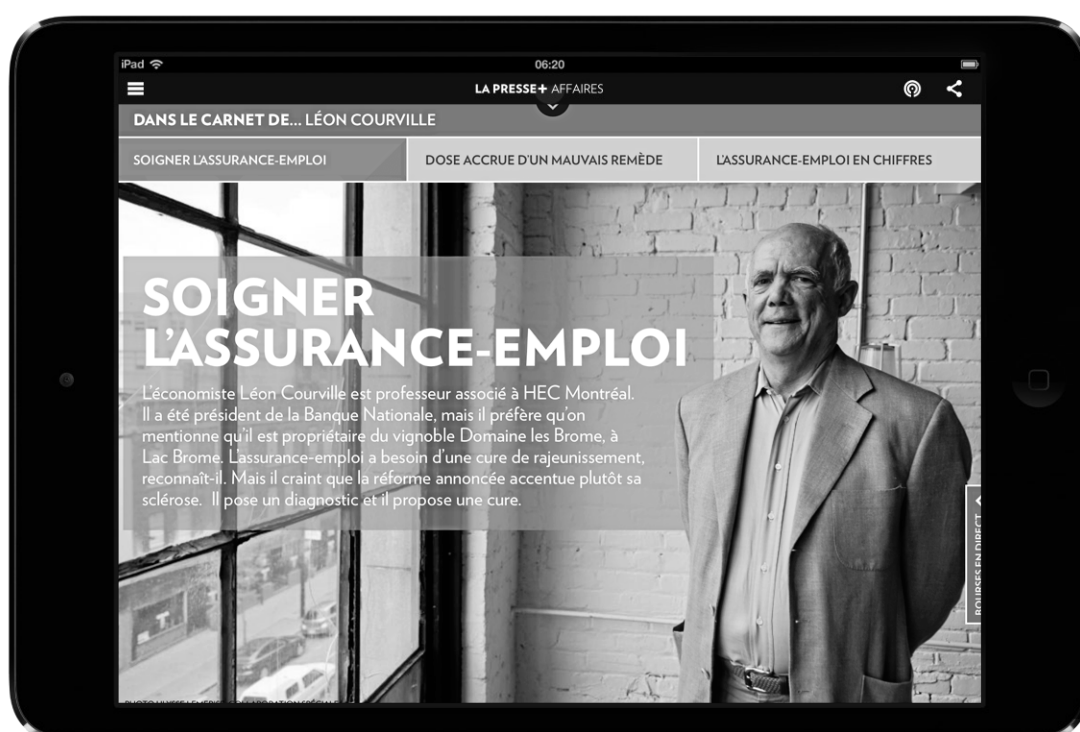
iPad 06:20

LA PRESSE+ AFFAIRES

DANS LE CARNET DE... LÉON COURVILLE

SOIGNER L'ASSURANCE-EMPLOI | DOSE ACCRUE D'UN MAUVAIS REMÈDE | L'ASSURANCE-EMPLOI EN CHIFFRES

SOIGNER L'ASSURANCE-EMPLOI

L'économiste Léon Courville est professeur associé à HEC Montréal. Il a été président de la Banque Nationale, mais il préfère qu'on mentionne qu'il est propriétaire du vignoble Domaine les Brome, à Lac Brome. L'assurance-emploi a besoin d'une cure de rajeunissement, reconnaît-il. Mais il craint que la réforme annoncée accentue plutôt sa sclérose. Il pose un diagnostic et il propose une cure.

BOURSES EN DIRECT

PHOTO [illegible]